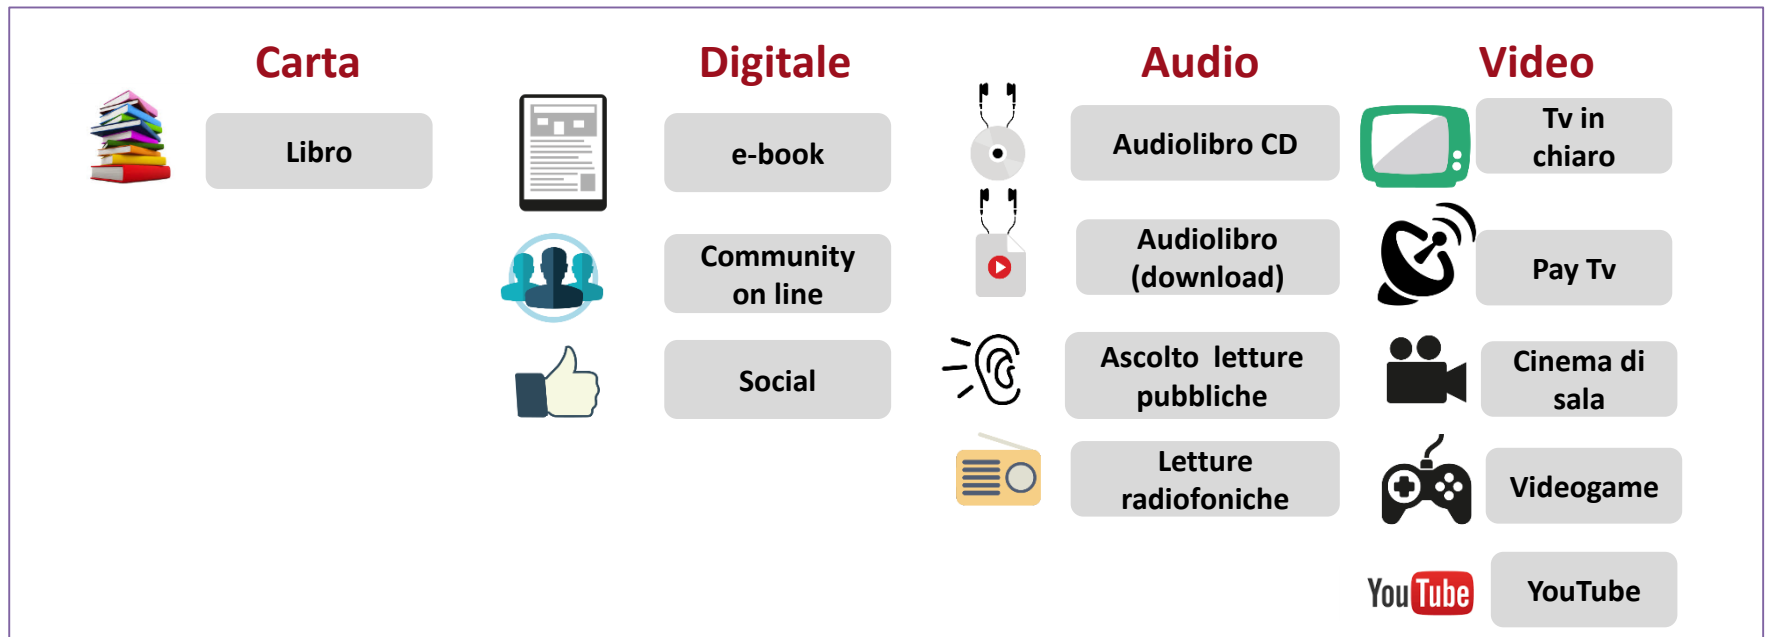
Carta

Libro

Digitale

e-book

Community on line

Social

Audio

Audiolibro CD

Audiolibro (download)

Ascolto letture pubbliche

Letture radiofoniche

Video

Tv in chiaro

Pay Tv

Cinema di sala

Videogame

YouTube

YouTube